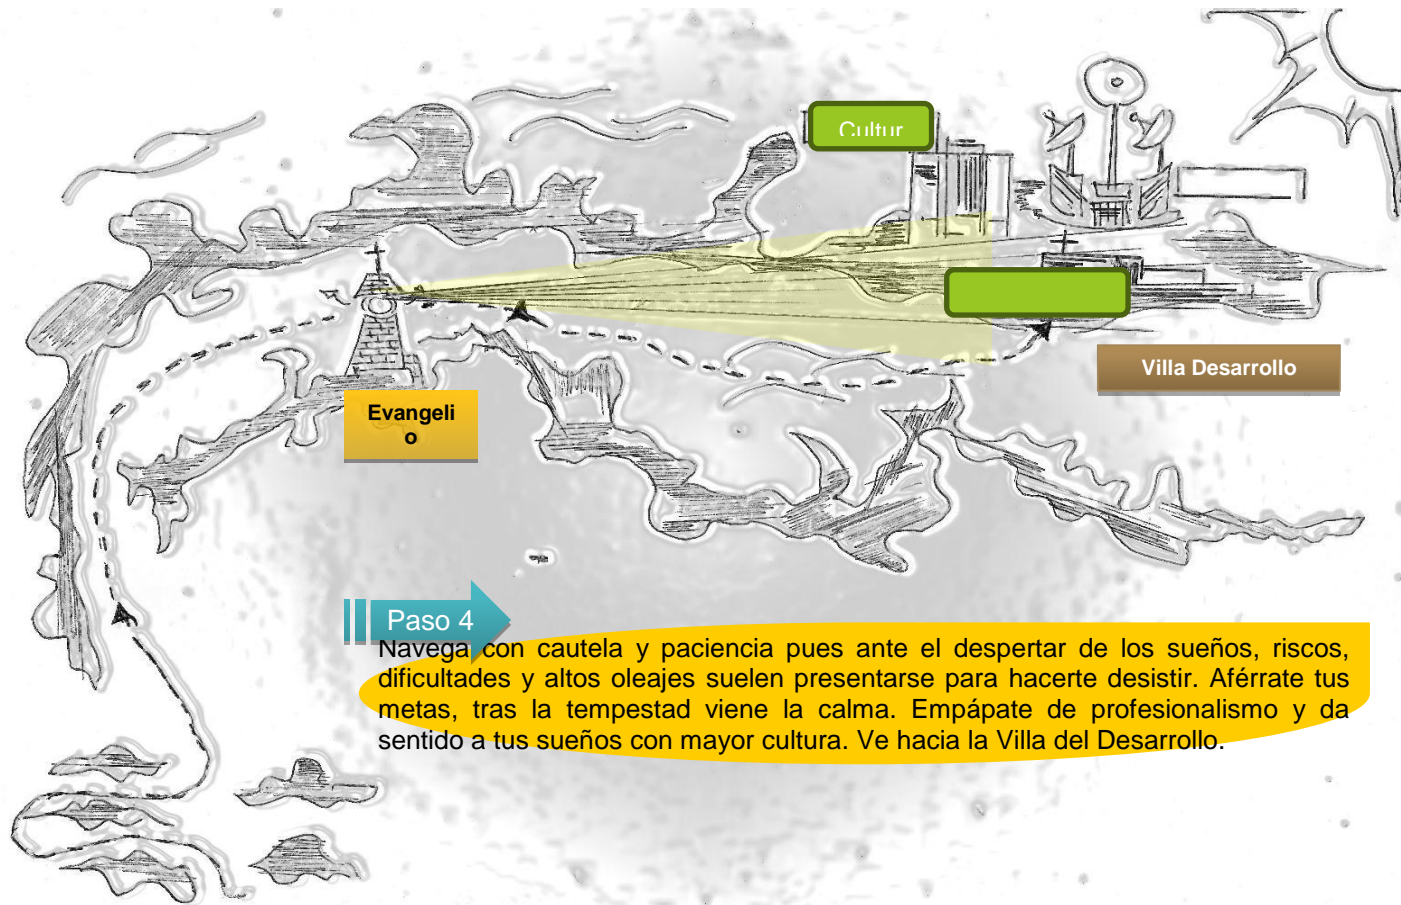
Cultur

Villa Desarrollo

Evangeli o

Paso 4

Navega con cautela y paciencia pues ante el despertar de los sueños, riscos, dificultades y altos oleajes suelen presentarse para hacerte desistir. Aférrate tus metas, tras la tempestad viene la calma. Empápate de profesionalismo y da sentido a tus sueños con mayor cultura. Ve hacia la Villa del Desarrollo.